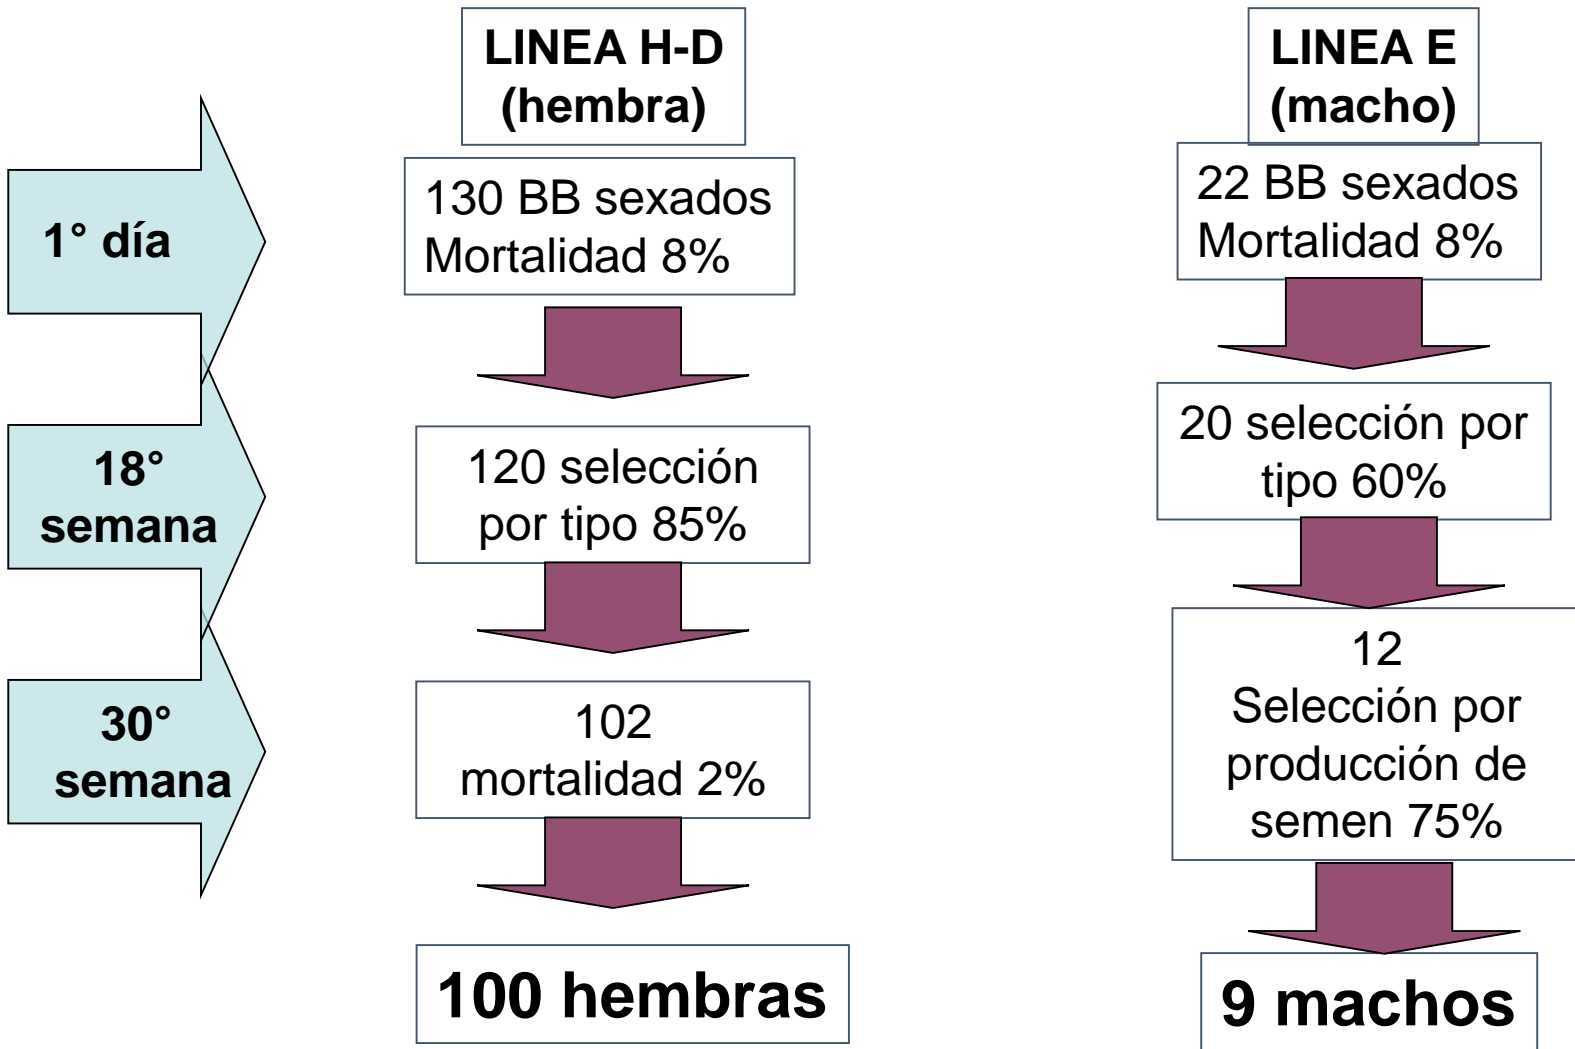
1° día

18° semana

30° semana

LINEA H-D (hembra)

130 BB sexados Mortalidad 8%

120 selección por tipo 85%

102 mortalidad 2%

100 hembras

LINEA E (macho)

22 BB sexados Mortalidad 8%

20 selección por tipo 60%

12 Selección por producción de semen 75%

9 machos